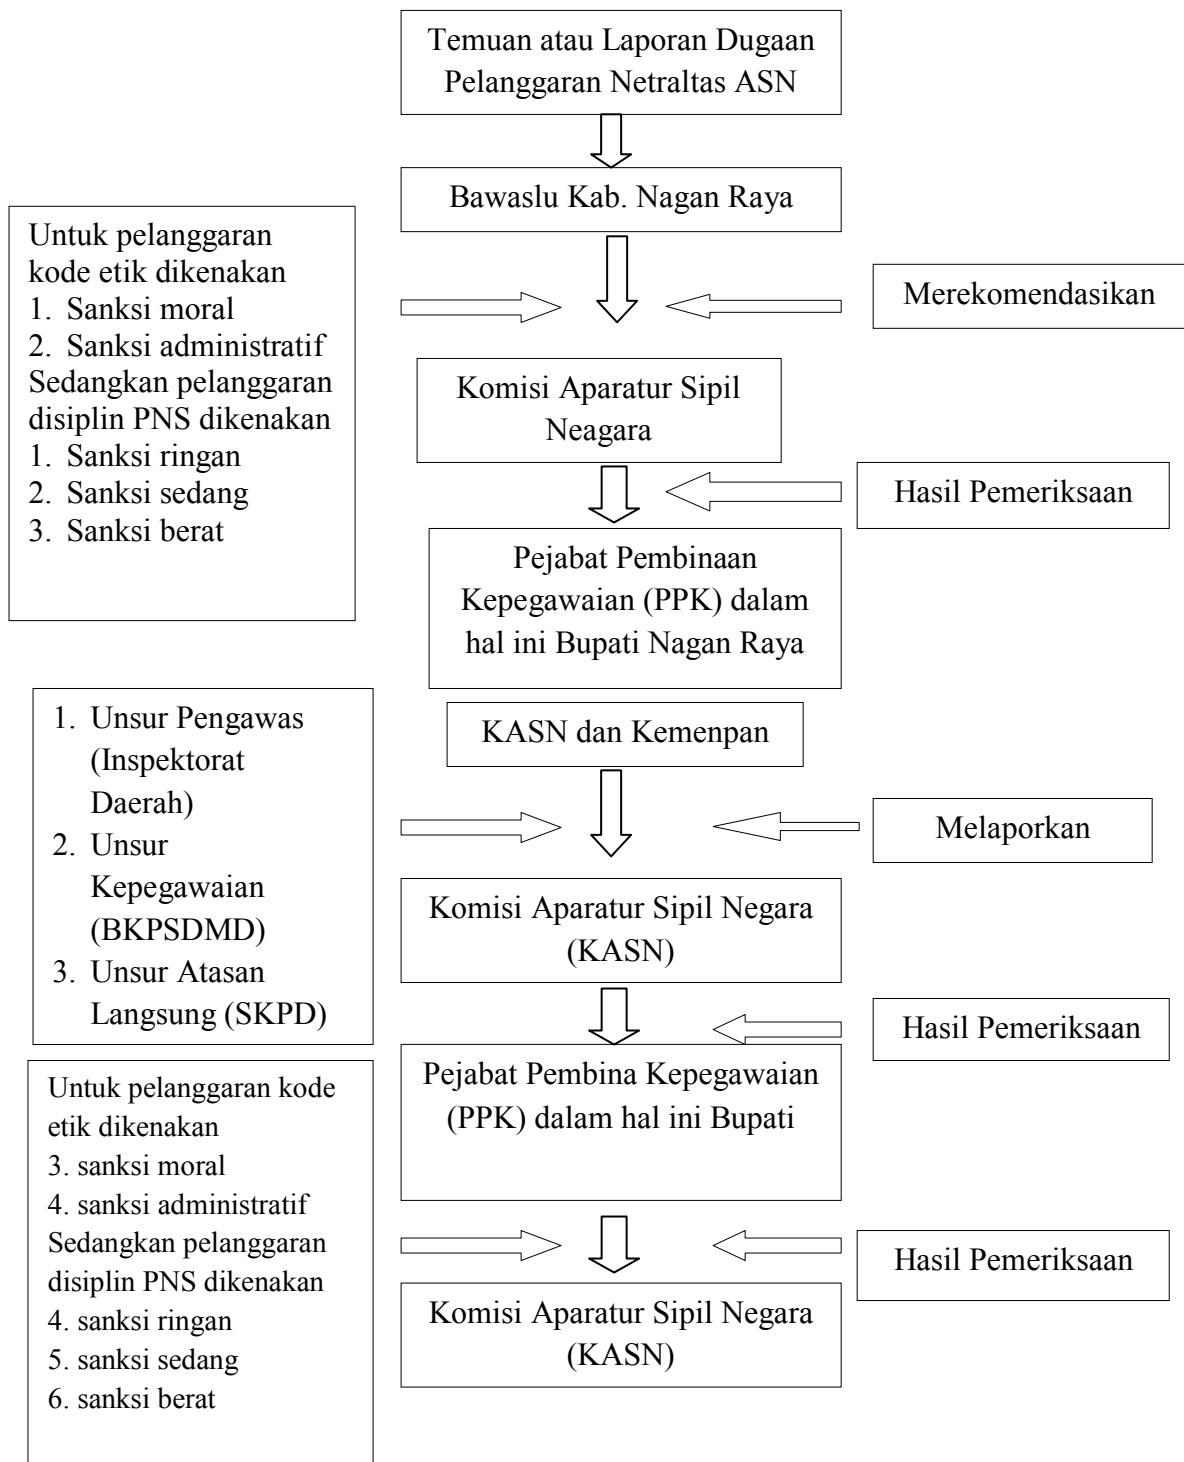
Temuan atau Laporan Dugaan Pelanggaran Netraltas ASN

Bawaslu Kab. Nagan Raya

Untuk pelanggaran kode etik dikenakan
1. Sanksi moral
2. Sanksi administratif
Sedangkan pelanggaran disiplin PNS dikenakan
1. Sanksi ringan
2. Sanksi sedang
3. Sanksi berat

Merekomendasikan

Komisi Aparatur Sipil Neagara

Hasil Pemeriksaan

Pejabat Pembinaan Kepegawaian (PPK) dalam hal ini Bupati Nagan Raya

1. Unsur Pengawas (Inspektorat Daerah)
2. Unsur Kepegawaian (BKPSDMD)
3. Unsur Atasan Langsung (SKPD)

KASN dan Kemenpan

Melaporkan

Komisi Aparatur Sipil Negara (KASN)

Hasil Pemeriksaan

Untuk pelanggaran kode etik dikenakan
3. sanksi moral
4. sanksi administratif
Sedangkan pelanggaran disiplin PNS dikenakan
4. sanksi ringan
5. sanksi sedang
6. sanksi berat

Pejabat Pembina Kepegawaian (PPK) dalam hal ini Bupati

Hasil Pemeriksaan

Komisi Aparatur Sipil Negara (KASN)